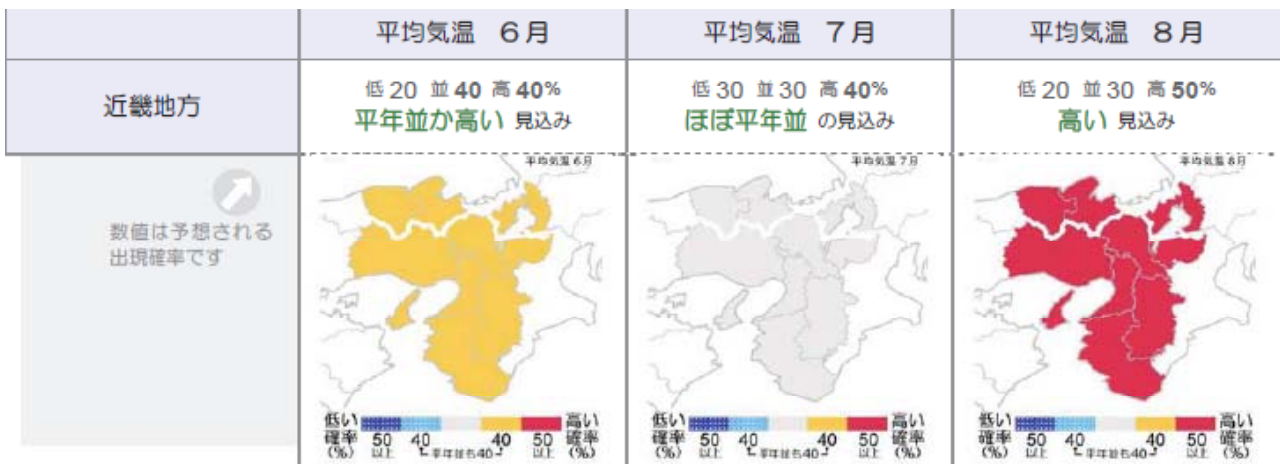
| | 平均気温　6月 | 平均気温　7月 | 平均気温　8月 |
|---|---|---|---|
| 近畿地方 | 低 20　並 40　高 40% 平年並か高い 見込み | 低 30　並 30　高 40% ほぼ平年並 の見込み | 低 20　並 30　高 50% 高い 見込み |
| 数値は予想される出現確率です | 平均気温 6月 | 平均気温 7月 | 平均気温 8月 |

低い確率(%) 50以上 40 平年並も40 40 50以上 高い確率(%)

低い確率(%) 50以上 40 平年並も40 40 50以上 高い確率(%)

低い確率(%) 50以上 40 平年並も40 40 50以上 高い確率(%)